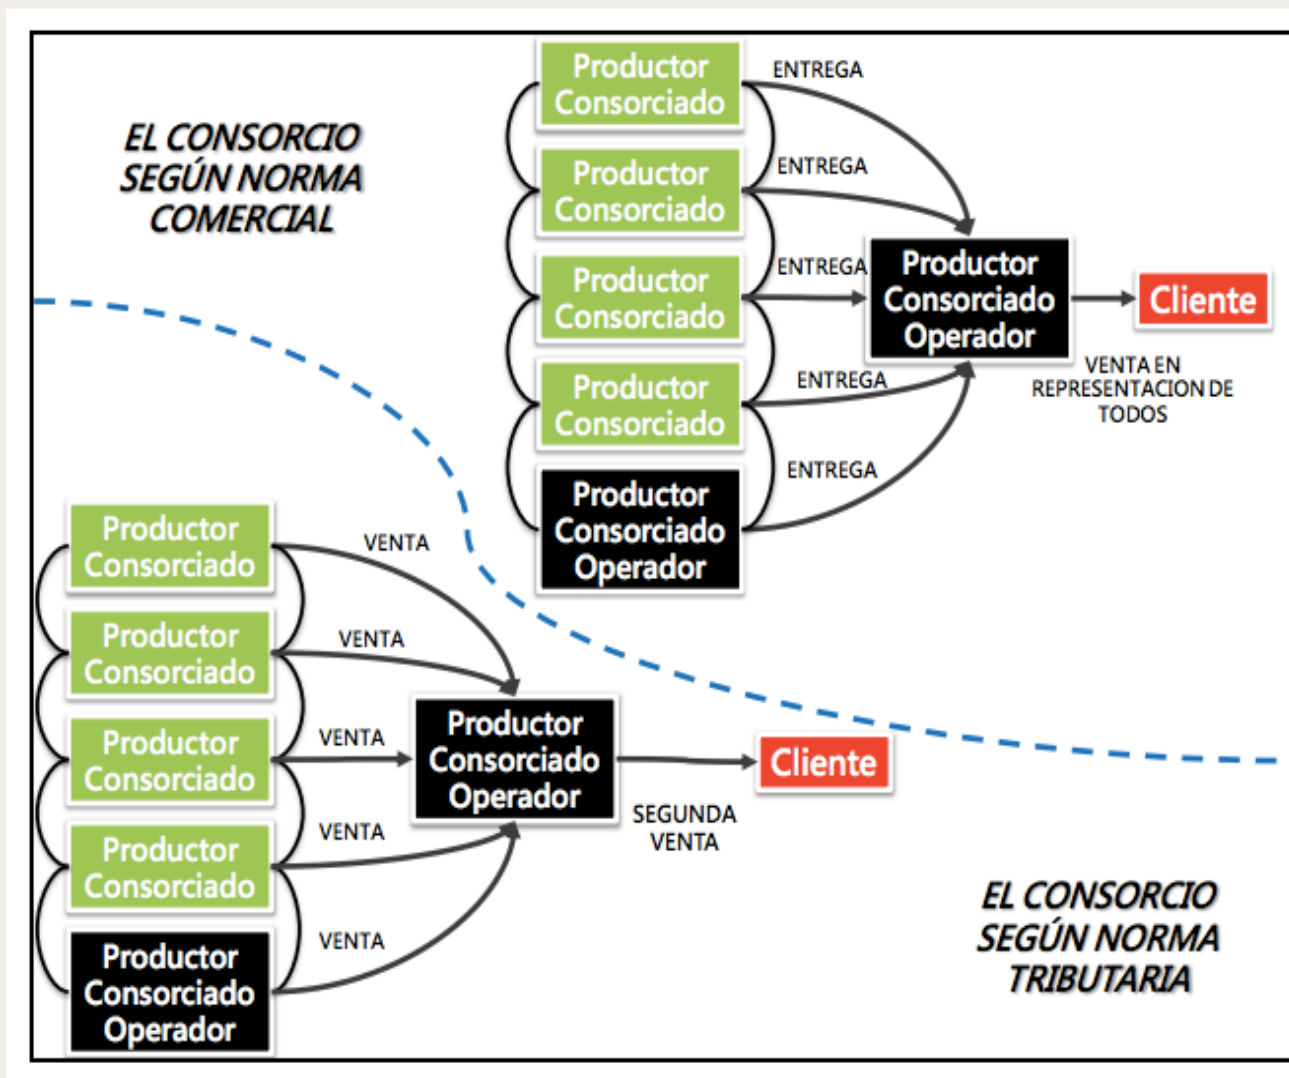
EL CONSORCIO SEGÚN NORMA COMERCIAL

Productor Consorciado

Productor Consorciado

Productor Consorciado

Productor Consorciado

Productor Consorciado Operador

ENTREGA

ENTREGA

ENTREGA

ENTREGA

ENTREGA

Productor Consorciado Operador

Cliente

VENTA EN REPRESENTACION DE TODOS

Productor Consorciado

Productor Consorciado

Productor Consorciado

Productor Consorciado

Productor Consorciado Operador

VENTA

VENTA

VENTA

VENTA

VENTA

Productor Consorciado Operador

Cliente

SEGUNDA VENTA

EL CONSORCIO SEGÚN NORMA TRIBUTARIA